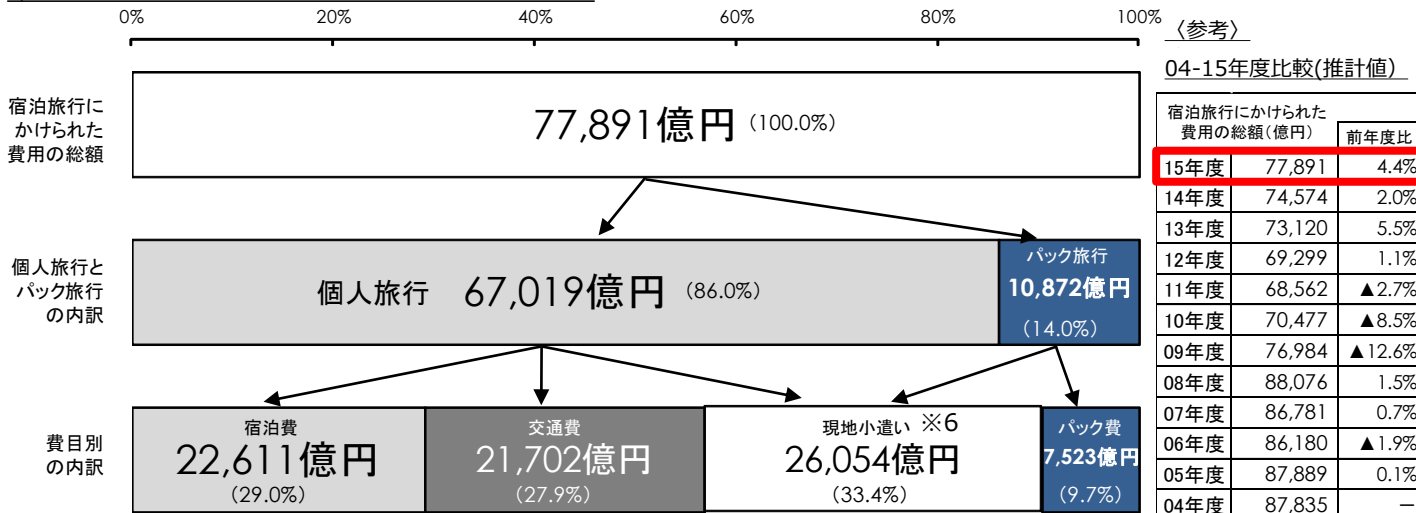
0% 20% 40% 60% 80% 100%

宿泊旅行にかけられた費用の総額

77,891億円 (100.0%)

個人旅行とパック旅行の内訳

個人旅行 67,019億円 (86.0%)

パック旅行 10,872億円 (14.0%)

費目別の内訳

宿泊費 22,611億円 (29.0%)

交通費 21,702億円 (27.9%)

現地小遣い ※6 26,054億円 (33.4%)

パック費 7,523億円 (9.7%)

〈参考〉

04-15年度比較(推計値)

| | 宿泊旅行にかけられた費用の総額(億円) | 前年度比 |
|---|---|---|
| 15年度 | 77,891 | 4.4% |
| 14年度 | 74,574 | 2.0% |
| 13年度 | 73,120 | 5.5% |
| 12年度 | 69,299 | 1.1% |
| 11年度 | 68,562 | ▲2.7% |
| 10年度 | 70,477 | ▲8.5% |
| 09年度 | 76,984 | ▲12.6% |
| 08年度 | 88,076 | 1.5% |
| 07年度 | 86,781 | 0.7% |
| 06年度 | 86,180 | ▲1.9% |
| 05年度 | 87,889 | 0.1% |
| 04年度 | 87,835 | — |